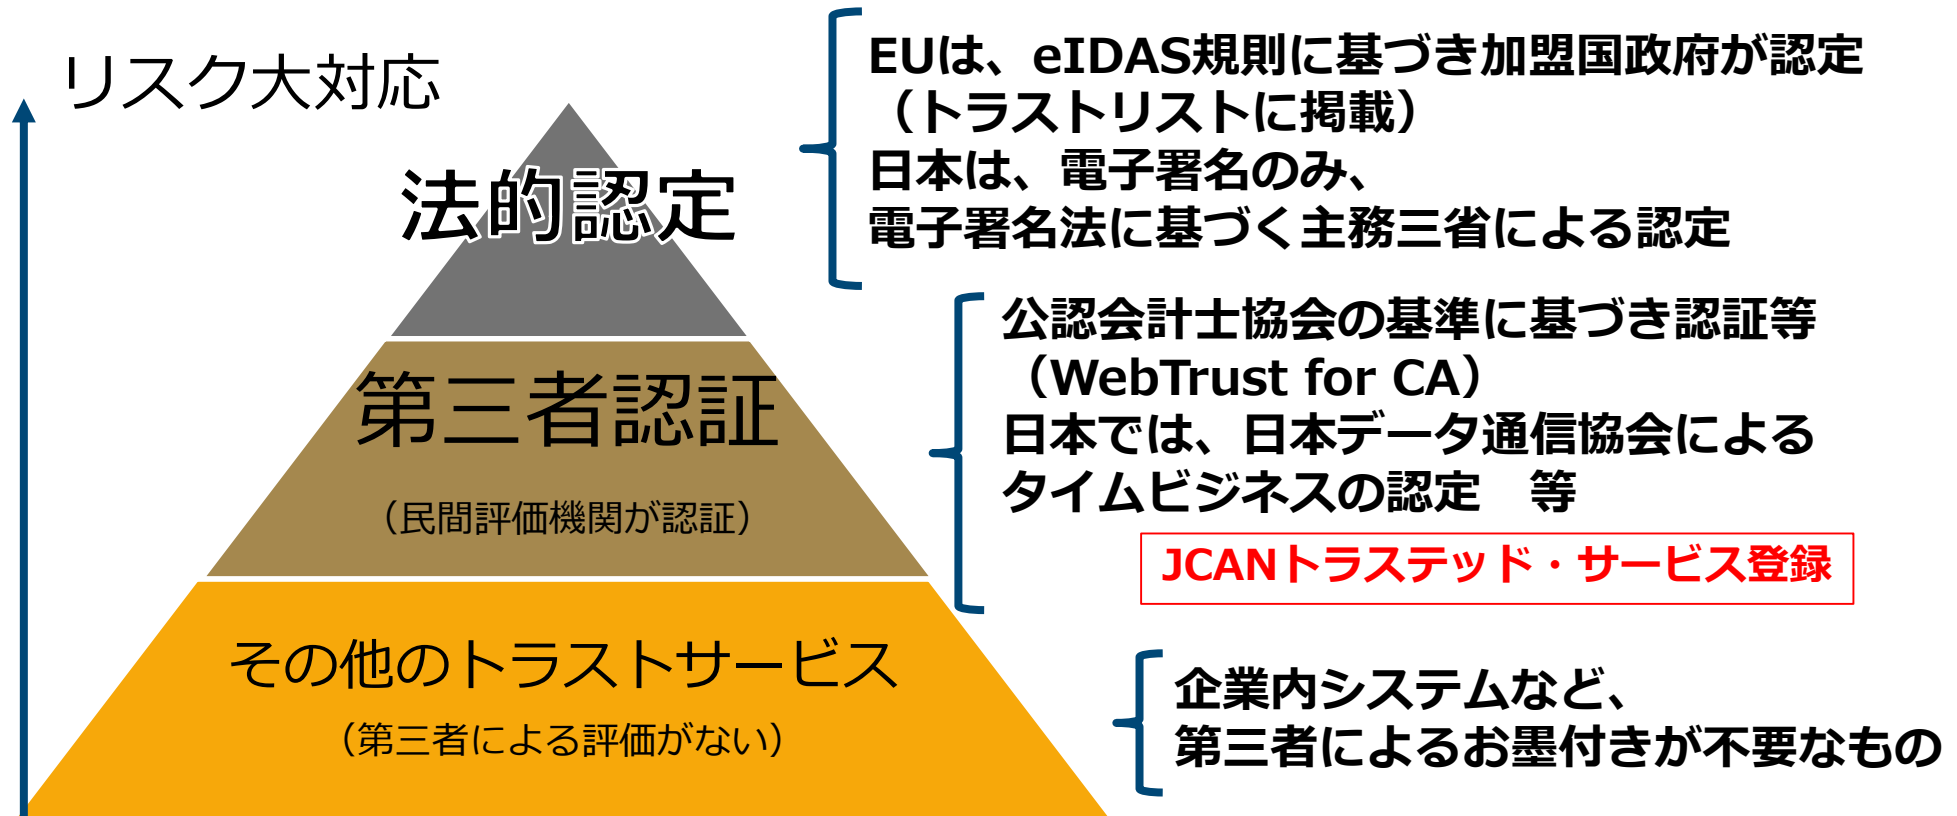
リスク大対応

法的認定

第三者認証

（民間評価機関が認証）

その他のトラストサービス

（第三者による評価がない）

EUは、eIDAS規則に基づき加盟国政府が認定（トラストリストに掲載）
日本は、電子署名のみ、
電子署名法に基づく主務三省による認定

公認会計士協会の基準に基づき認証等（WebTrust for CA）
日本では、日本データ通信協会による
タイムビジネスの認定　等

JCANトラステッド・サービス登録

企業内システムなど、
第三者によるお墨付きが不要なもの